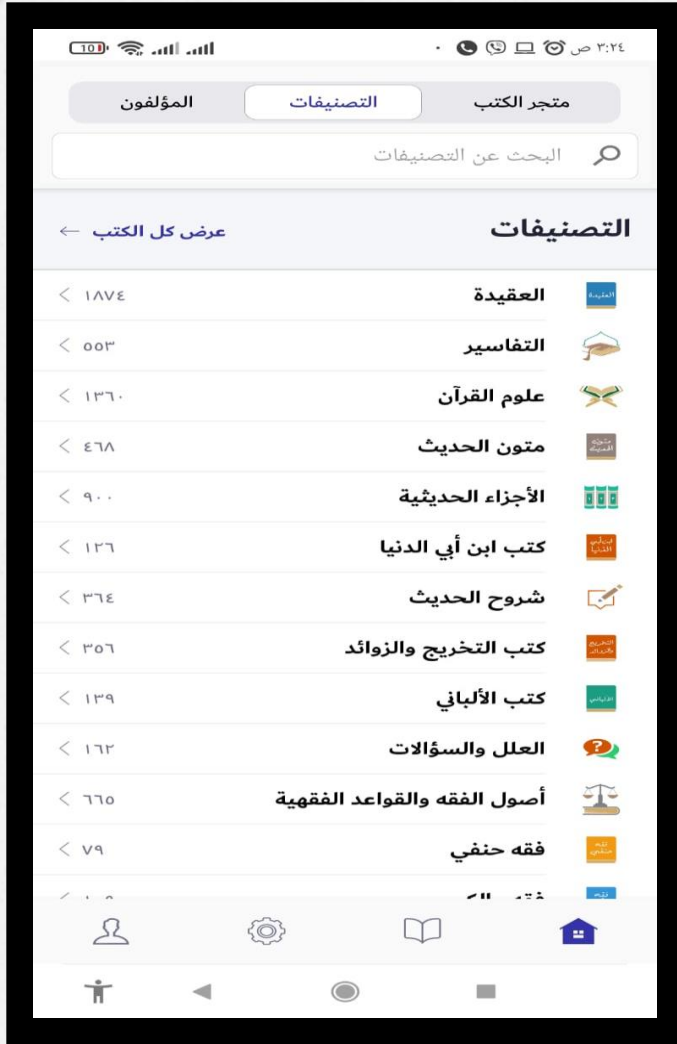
١٠ ٣:٢٤ ص

متجر الكتب
التصنيفات
المؤلفون

البحث عن التصنيفات

التصنيفات
عرض كل الكتب ←

العقيدة ١٨٧٤
التفاسير ٥٥٣
علوم القرآن ١٣٦٠
متون الحديث ٤٦٨
الأجزاء الحديثية ٩٠٠
كتب ابن أبي الدنيا ١٢٦
شروح الحديث ٣٦٤
كتب التخريج والزوائد ٣٥٦
كتب الألباني ١٣٩
العلل والسؤالات ١٦٢
أصول الفقه والقواعد الفقهية ٦٦٥
فقه حنفي ٧٩
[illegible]